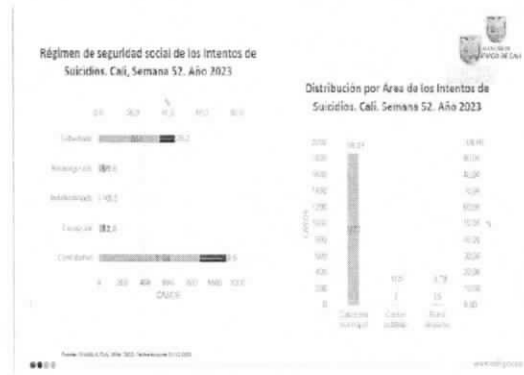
Régimen de seguridad social de los Intentos de Suicidios. Cali, Semana 52. Año 2023

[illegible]

Subsidiado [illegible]

Contributivo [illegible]

Casos

Distribución por Área de los Intentos de Suicidios. Cali. Semana 52. Año 2023

Casos

Cabecera municipal

Centro poblado

Rural disperso

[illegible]